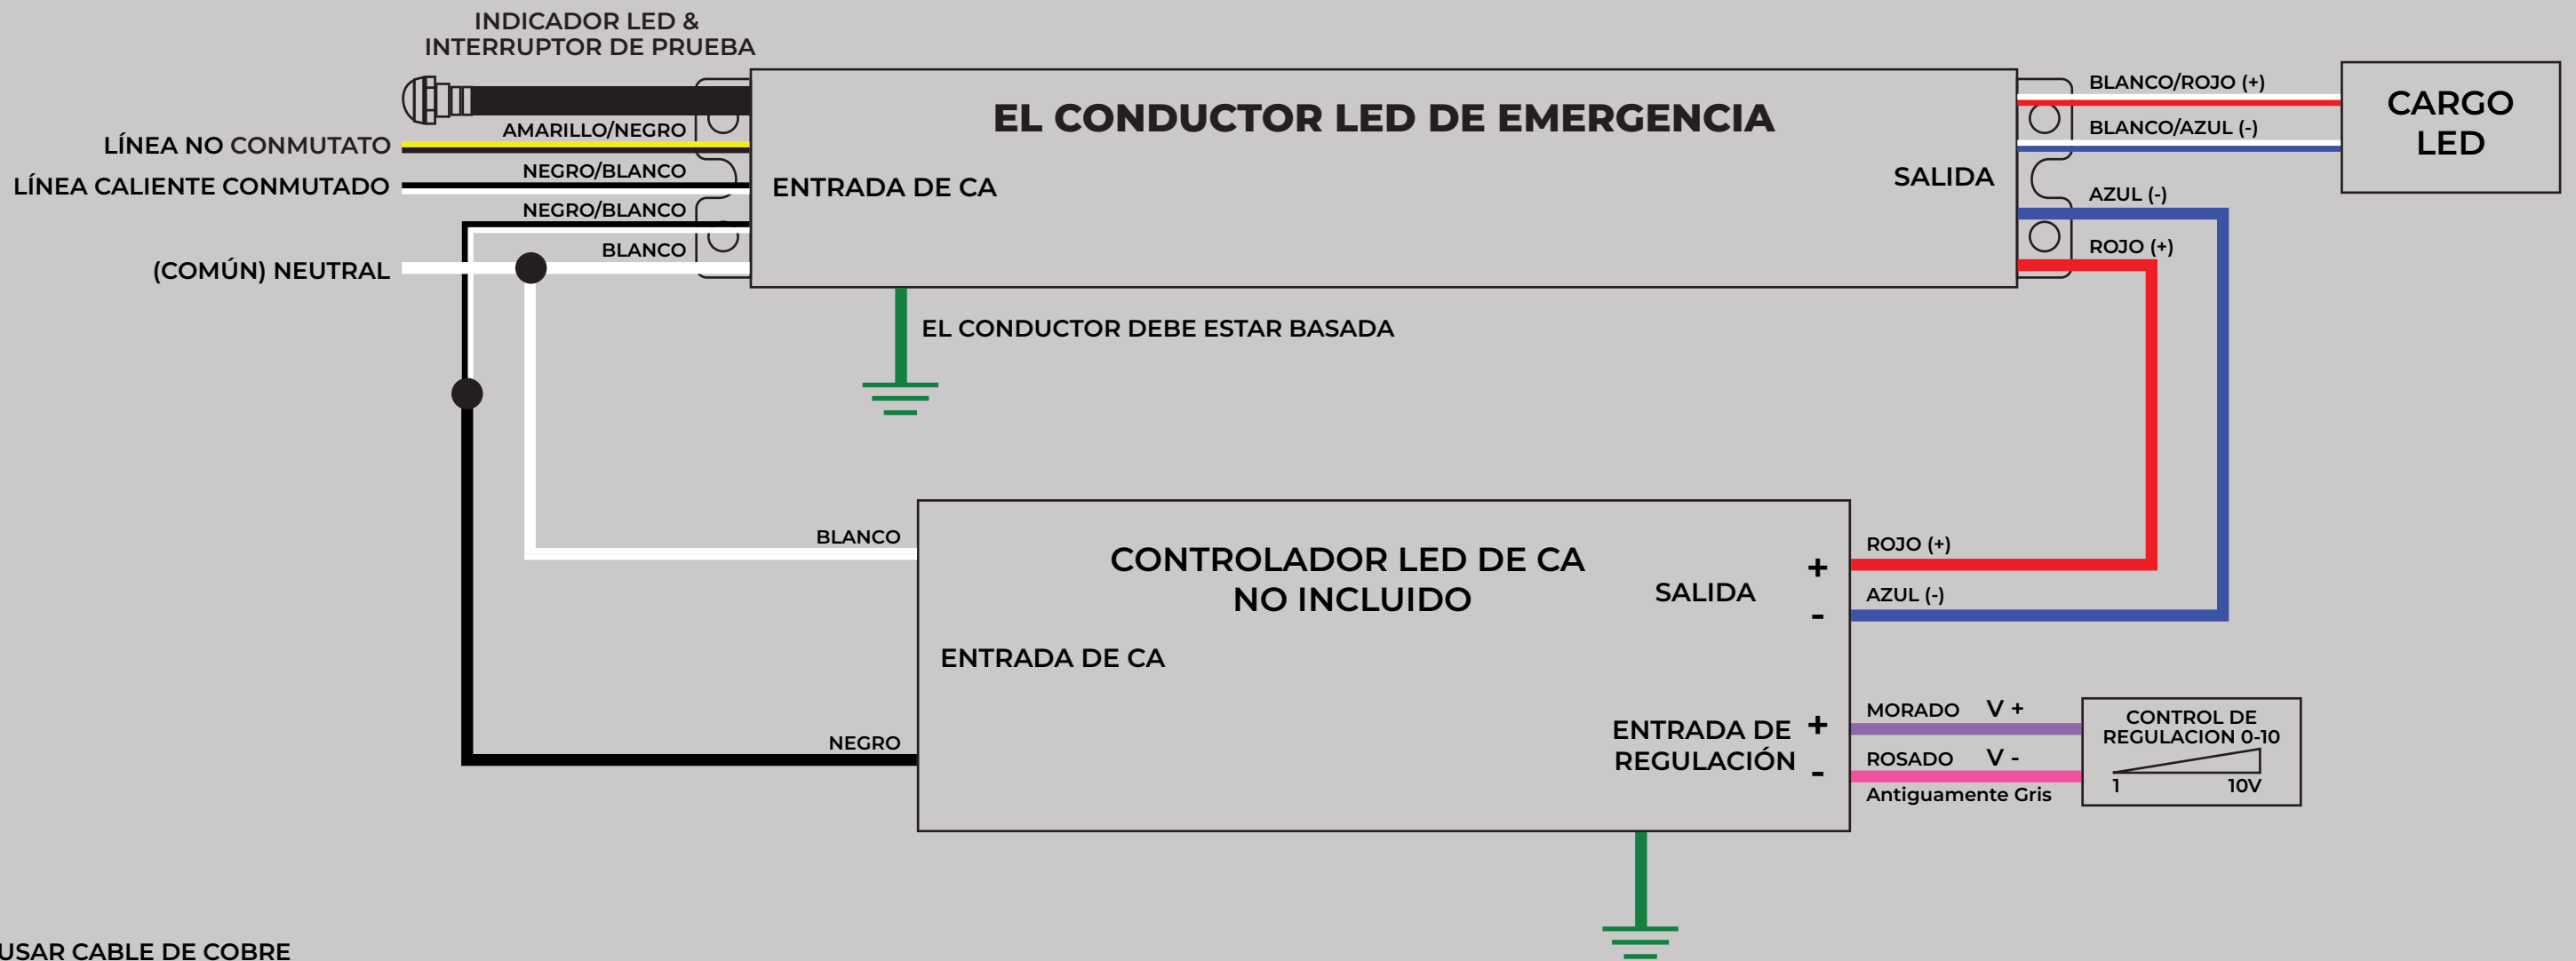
INDICADOR LED &
INTERRUPTOR DE PRUEBA

LÍNEA NO CONMUTATO
LÍNEA CALIENTE CONMUTADO
(COMÚN) NEUTRAL

AMARILLO/NEGRO
NEGRO/BLANCO
NEGRO/BLANCO
BLANCO

EL CONDUCTOR LED DE EMERGENCIA
ENTRADA DE CA
SALIDA

BLANCO/ROJO (+)
BLANCO/AZUL (-)
AZUL (-)
ROJO (+)

CARGO
LED

EL CONDUCTOR DEBE ESTAR BASADA

BLANCO
NEGRO

CONTROLADOR LED DE CA
NO INCLUIDO
ENTRADA DE CA
SALIDA
+
-
ENTRADA DE
REGULACIÓN
+
-

ROJO (+)
AZUL (-)
MORADO V +
ROSADO V -
Antiguamente Gris

CONTROL DE
REGULACION 0-10
1
10V

USAR CABLE DE COBRE